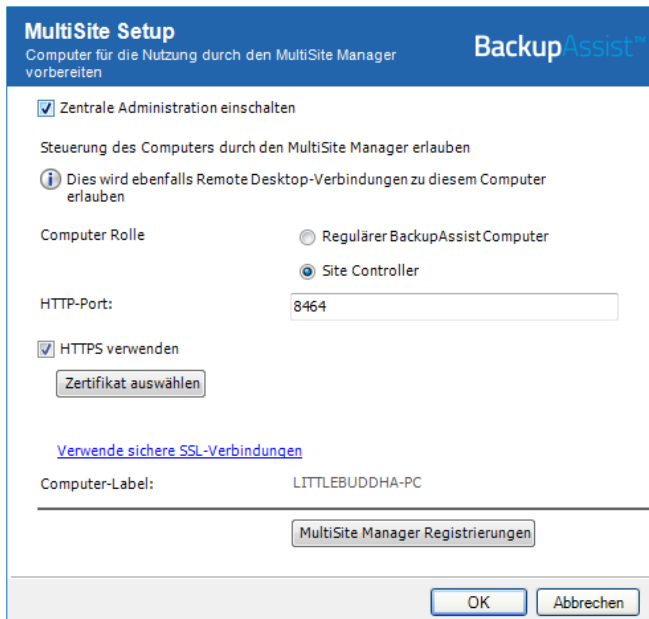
MultiSite Setup
Computer für die Nutzung durch den MultiSite Manager vorbereiten

BackupAssist™

Zentrale Administration einschalten

Steuerung des Computers durch den MultiSite Manager erlauben

Dies wird ebenfalls Remote Desktop-Verbindungen zu diesem Computer erlauben

Computer Rolle

Regulärer BackupAssist Computer

Site Controller

HTTP-Port:

8464

HTTPS verwenden

Zertifikat auswählen

Verwende sichere SSL-Verbindungen

Computer-Label:

LITTLEBUDDHA-PC

MultiSite Manager Registrierungen

OK

Abbrechen